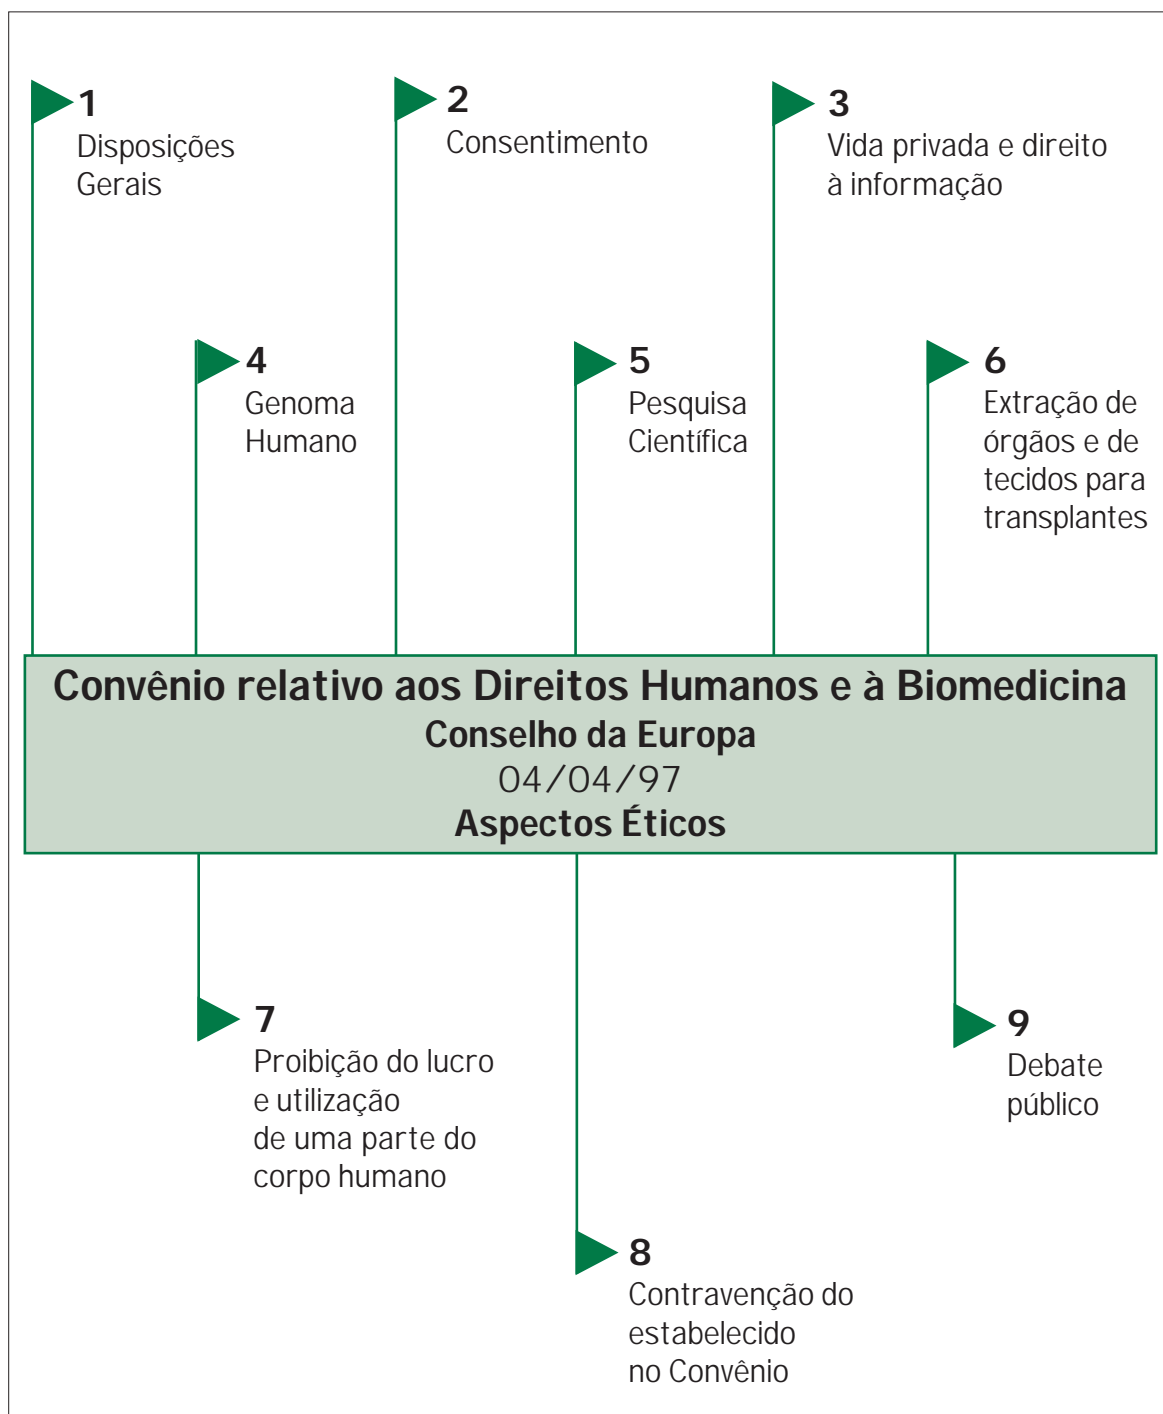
1
Disposições Gerais

2
Consentimento

3
Vida privada e direito à informação

4
Genoma Humano

5
Pesquisa Científica

6
Extração de órgãos e de tecidos para transplantes

Convênio relativo aos Direitos Humanos e à Biomedicina
Conselho da Europa
04/04/97
Aspectos Éticos

7
Proibição do lucro e utilização de uma parte do corpo humano

9
Debate público

8
Contravenção do estabelecido no Convênio